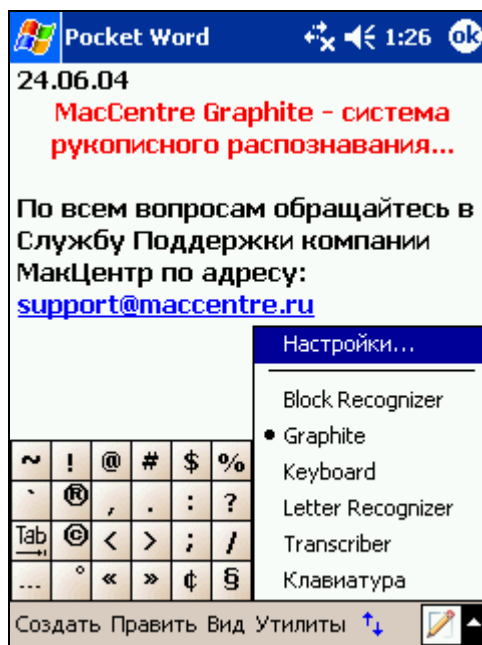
Pocket Word 1:26 ok

24.06.04

MacCentre Graphite - система рукописного распознавания...

По всем вопросам обращайтесь в Службу Поддержки компании МакЦентр по адресу: support@maccentre.ru

| ~ | ! | @ | # | $ | % |
|---|---|---|---|---|---|
| ` | ® | , | . | : | ? |
| Tab | © | < | > | ; | / |
| ... | ° | « | » | ¢ | § |

Настройки...

Block Recognizer

• Graphite

Keyboard

Letter Recognizer

Transcriber

Клавиатура

Создать Правка Вид Утилиты